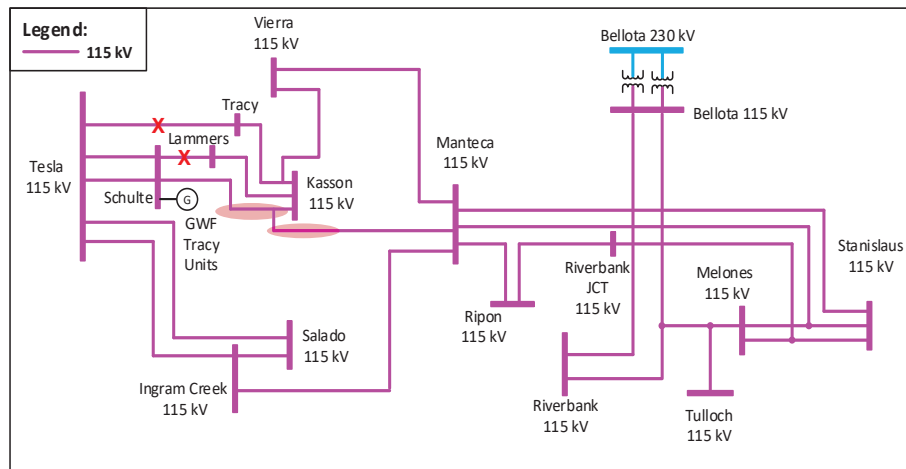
Legend:
115 kV

Vierra
115 kV

Bellota 230 kV

Bellota 115 kV

Tracy

Lammers

Tesla
115 kV

Manteca
115 kV

Kasson
115 kV

Schulte
G
GWF
Tracy
Units

Stanislaus
115 kV

Riverbank
JCT
115 kV

Melones
115 kV

Ripon
115 kV

Salado
115 kV

Ingram Creek
115 kV

Riverbank
115 kV

Tulloch
115 kV